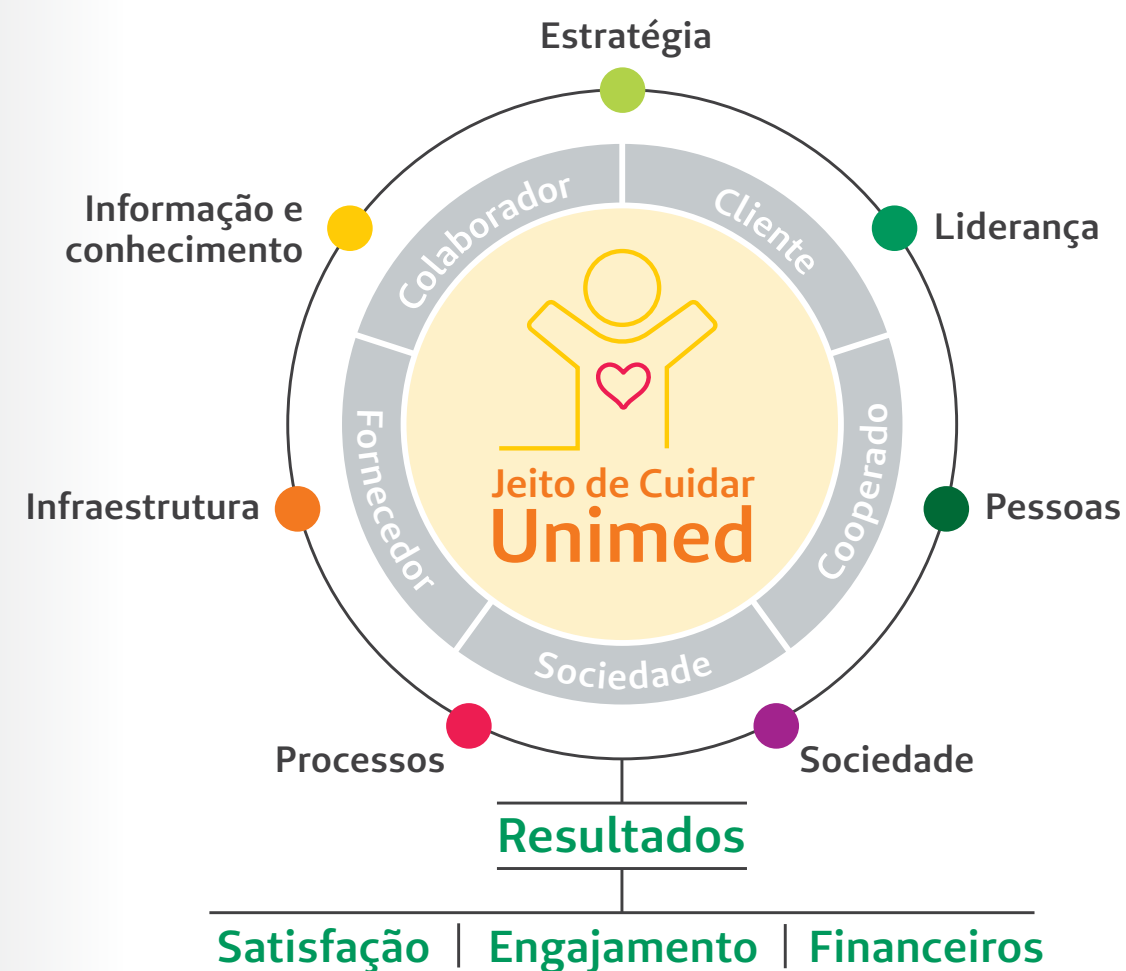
Estratégia

Informação e conhecimento

Liderança

Colaborador

Cliente

Fornecedor

Jeito de Cuidar
Unimed

Cooperado

Infraestrutura

Pessoas

Sociedade

Processos

Sociedade

Resultados

Satisfação | Engajamento | Financeiros